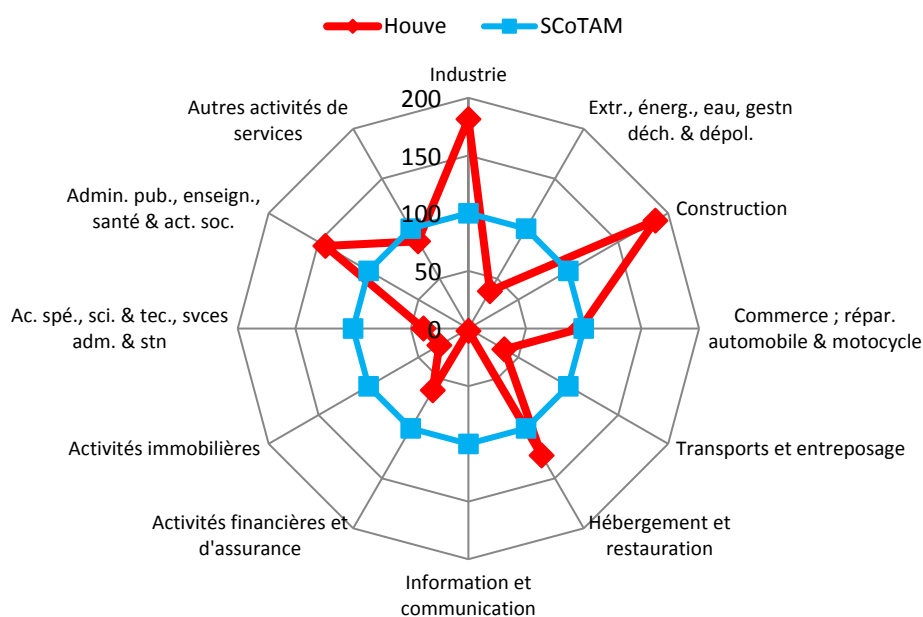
Houve
SCoTAM

Industrie
200
150
100
50
0

Extr., énerg., eau, gestn déch. & dépol.

Construction

Commerce ; répar. automobile & motocycle

Transports et entreposage

Hébergement et restauration

Information et communication

Activités financières et d'assurance

Activités immobilières

Ac. spé., sci. & tec., svces adm. & stn

Admin. pub., enseign., santé & act. soc.

Autres activités de services